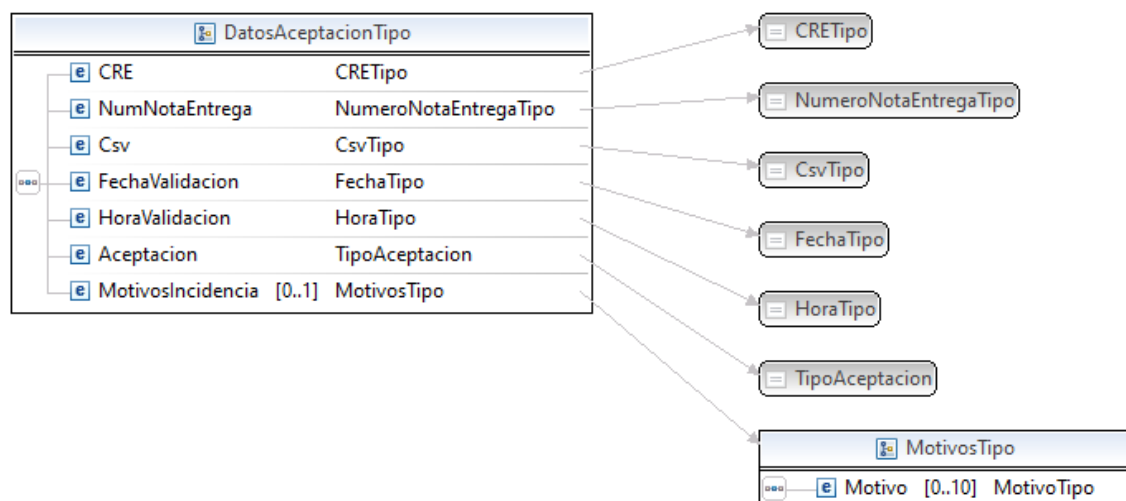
DatosAceptacionTipo

| | |
|---|---|
| e CRE | CRETipo |
| e NumNotaEntrega | NumeroNotaEntregaTipo |
| e Csv | CsvTipo |
| e FechaValidacion | FechaTipo |
| e HoraValidacion | HoraTipo |
| e Aceptacion | TipoAceptacion |
| e MotivosIncidencia [0..1] | MotivosTipo |

CRETipo

NumeroNotaEntregaTipo

CsvTipo

FechaTipo

HoraTipo

TipoAceptacion

MotivosTipo

e Motivo [0..10] MotivoTipo